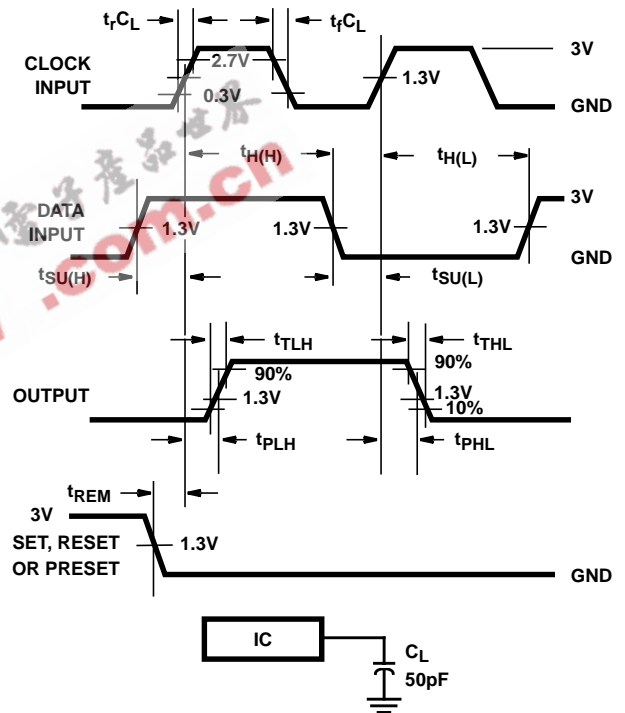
$t_rC_L$ $t_fC_L$

CLOCK INPUT

2.7V

0.3V

1.3V

3V

GND

$t_{H(H)}$

$t_{H(L)}$

DATA INPUT

1.3V

1.3V

1.3V

3V

GND

$t_{SU(H)}$

$t_{SU(L)}$

.com.cn

$t_{TLH}$

$t_{THL}$

90%

90%

OUTPUT

1.3V

1.3V

10%

$t_{PLH}$

$t_{PHL}$

$t_{REM}$

3V

SET, RESET OR PRESET

1.3V

GND

IC

$C_L$

50pF